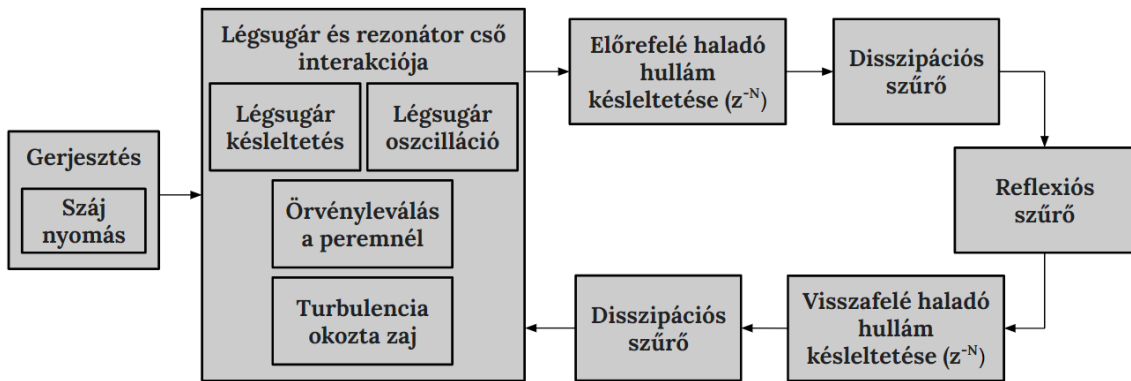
Gerjesztés

Száj nyomás

Légsugár és rezonátor cső interakciója

Légsugár késleltetés

Légsugár oszcilláció

Örvényleválás a peremnél

Turbulencia okozta zaj

Előrefelé haladó hullám késleltetése ($z^{-N}$)

Disszipációs szűrő

Reflexiós szűrő

Visszafelé haladó hullám késleltetése ($z^{-N}$)

Disszipációs szűrő